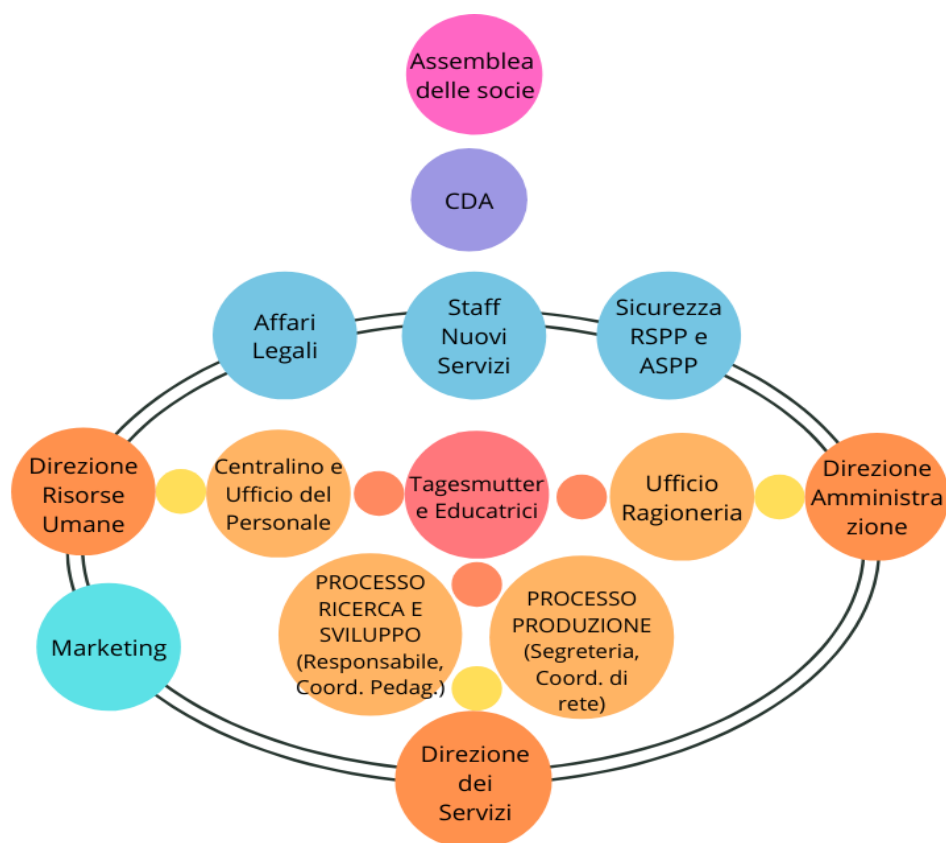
Assemblea delle socie

CDA

Affari Legali

Staff Nuovi Servizi

Sicurezza RSPP e ASPP

Direzione Risorse Umane

Centralino e Ufficio del Personale

Tagesmutter e Educatrici

Ufficio Ragioneria

Direzione Amministra zione

Marketing

PROCESSO RICERCA E SVILUPPO (Responsabile, Coord. Pedag.)

PROCESSO PRODUZIONE (Segreteria, Coord. di rete)

Direzione dei Servizi